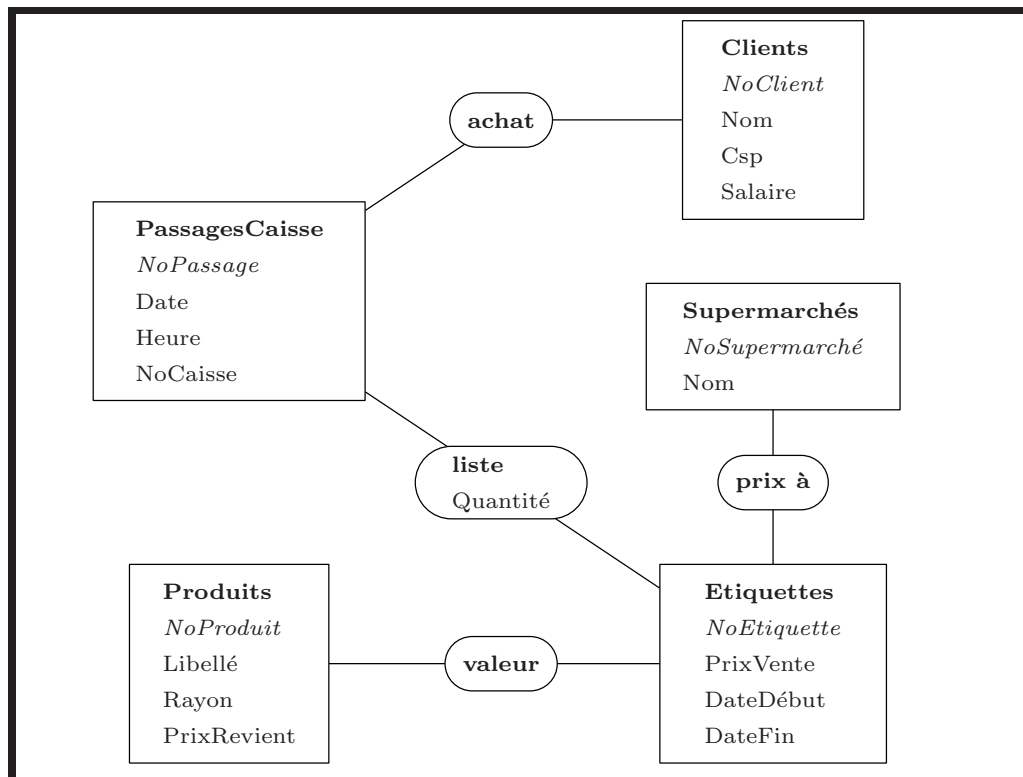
Clients
*NoClient*
Nom
Csp
Salaire

achat

PassagesCaisse
*NoPassage*
Date
Heure
NoCaisse

Supermarchés
*NoSupermarché*
Nom

liste
Quantité

prix à

Produits
*NoProduit*
Libellé
Rayon
PrixRevient

valeur

Etiquettes
*NoEtiquette*
PrixVente
DateDébut
DateFin